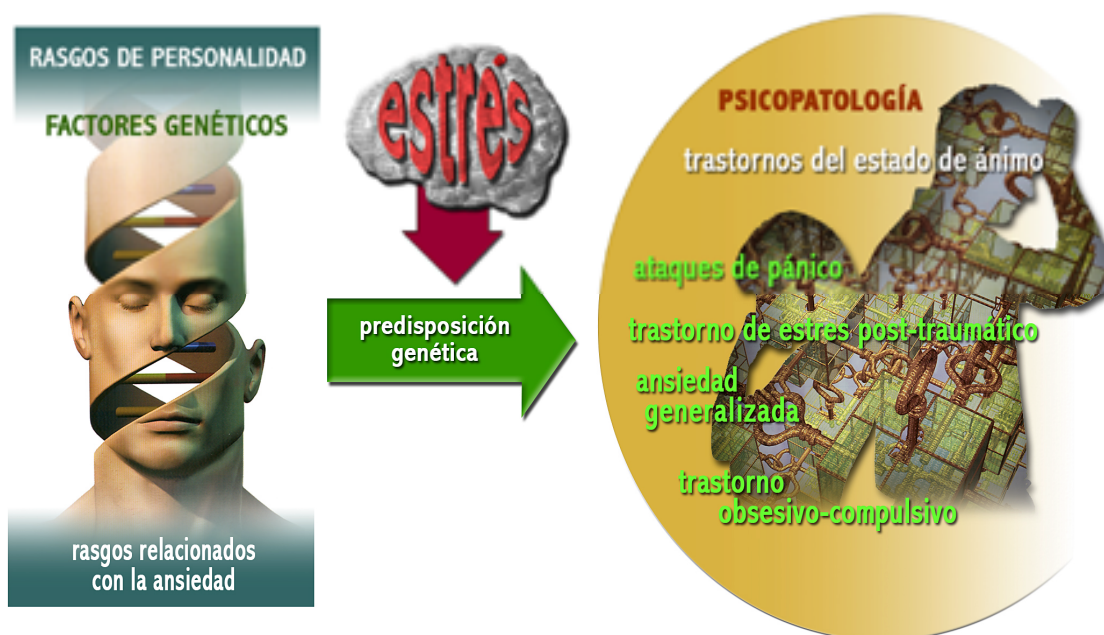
RASGOS DE PERSONALIDAD

FACTORES GENÉTICOS

rasgos relacionados con la ansiedad

estrés

predisposición genética

PSICOPATOLOGÍA

trastornos del estado de ánimo

ataques de pánico

trastorno de estres post-traumático

ansiedad generalizada

trastorno obsesivo-compulsivo